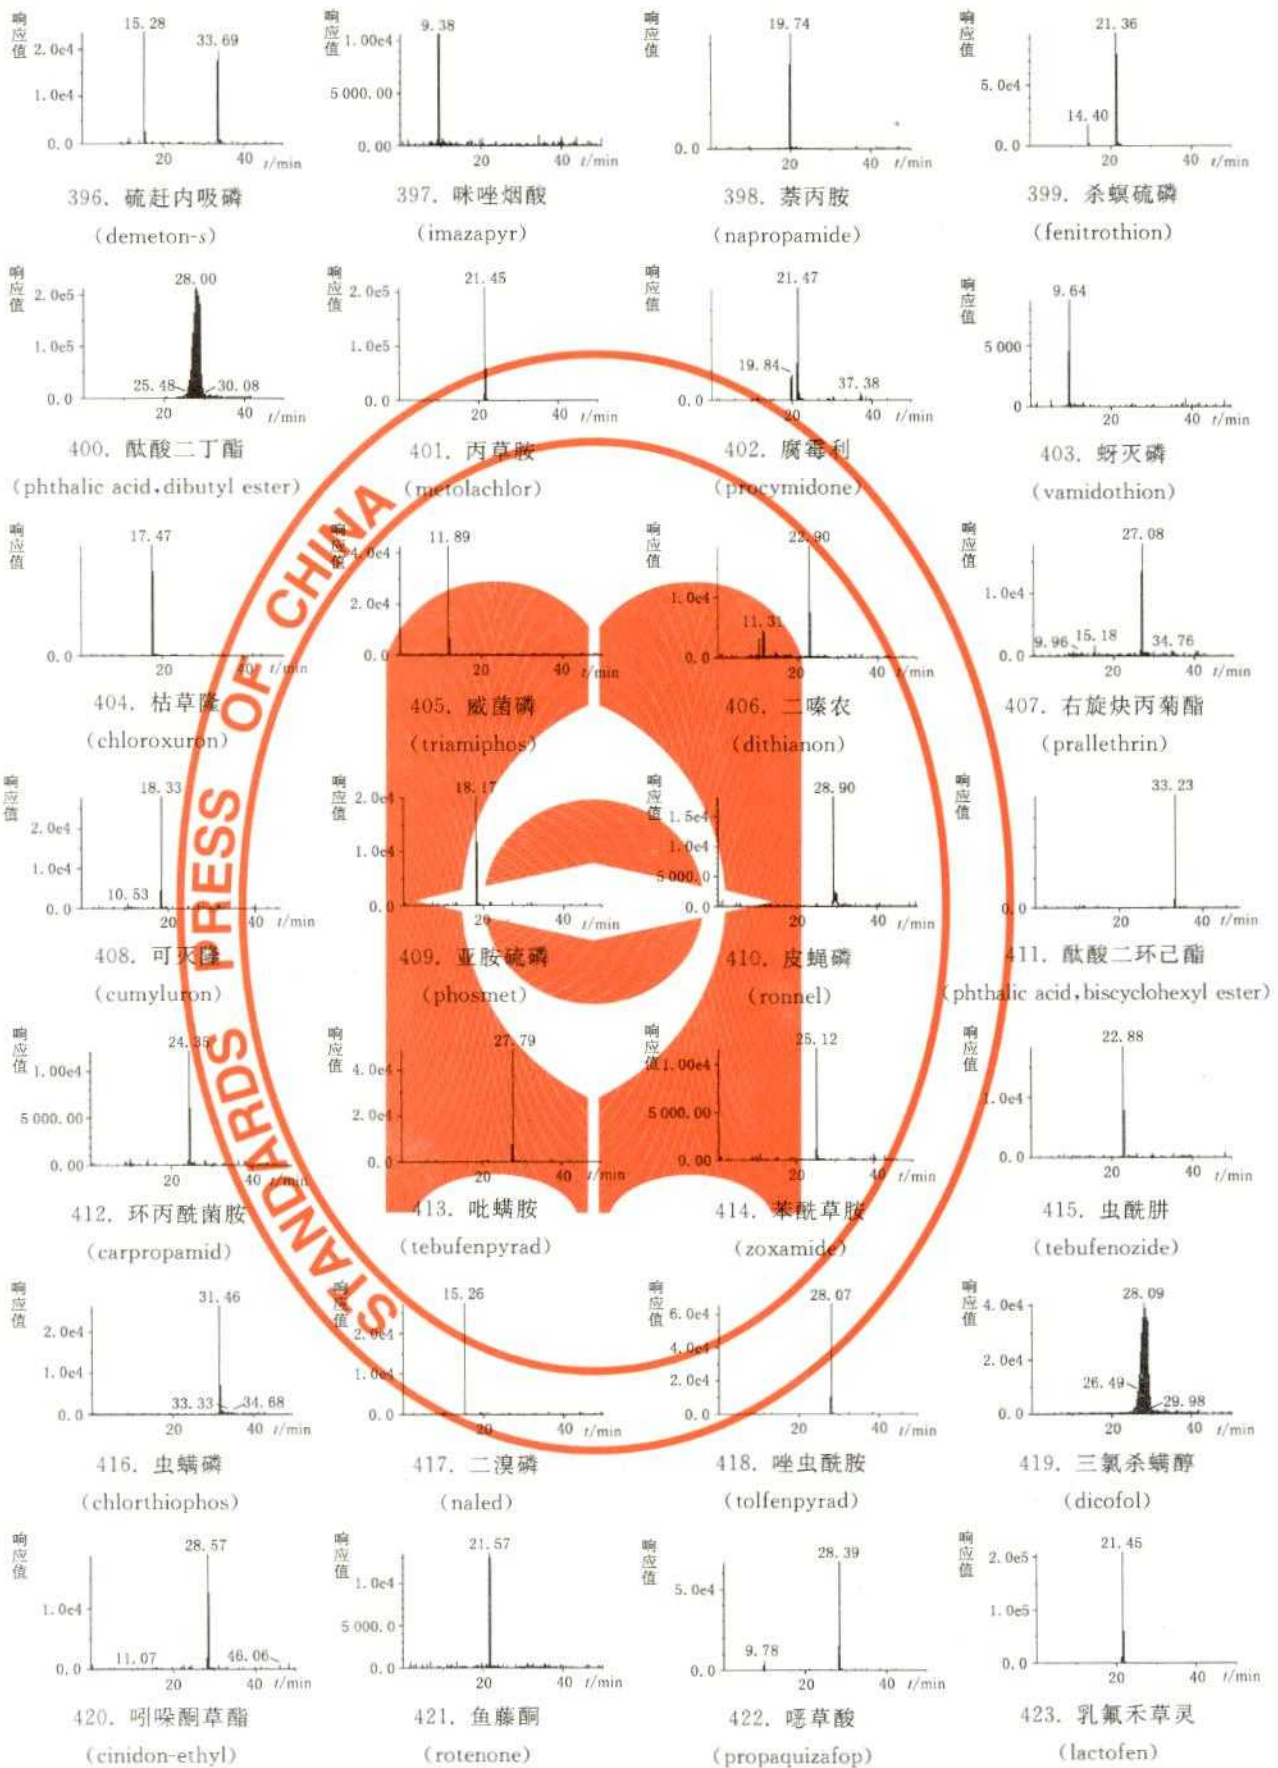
响应值 2.0e4 1.0e4 0.0 15.28 33.69 20 40 t/min
396. 硫赶内吸磷 (demeton-s)

响应值 1.00e4 5000.00 0.00 9.38 20 40 t/min
397. 咪唑烟酸 (imazapyr)

响应值 0.0 19.74 20 40 t/min
398. 萘丙胺 (napropamide)

响应值 5.0e4 0.0 21.36 14.40 20 40 t/min
399. 杀螟硫磷 (fenitrothion)

响应值 2.0e5 1.0e5 0.0 28.00 25.48 30.08 20 40 t/min
400. 酞酸二丁酯 (phthalic acid, dibutyl ester)

响应值 2.0e5 1.0e5 0.0 21.45 20 40 t/min
401. 丙草胺 (metolachlor)

响应值 0.0 21.47 19.84 37.38 20 40 t/min
402. 腐霉利 (procymidone)

响应值 5000 0 9.64 20 40 t/min
403. 蚜灭磷 (vamidothion)

响应值 0.0 17.47 20 40 t/min
404. 枯草隆 (chloroxuron)

响应值 4.0e4 2.0e4 0.0 11.89 20 40 t/min
405. 威菌磷 (triamiphos)

响应值 1.0e4 0.0 22.90 11.31 20 40 t/min
406. 二噻农 (dithianon)

响应值 1.0e4 0.0 27.08 9.96 15.18 34.76 20 40 t/min
407. 右旋炔丙菊酯 (prallethrin)

响应值 2.0e4 1.0e4 0.0 18.33 10.53 20 40 t/min
408. 可灭隆 (cumyluron)

响应值 2.0e4 1.0e4 0.0 18.17 20 40 t/min
409. 亚胺硫磷 (phosmet)

响应值 1.5e4 1.0e4 5000.0 0.0 28.90 20 40 t/min
410. 皮蝇磷 (ronnel)

响应值 0.0 33.23 20 40 t/min
411. 酞酸二环己酯 (phthalic acid, biscyclohexyl ester)

响应值 1.00e4 5000.00 0.00 24.35 20 40 t/min
412. 环丙酰菌胺 (carpropamid)

响应值 4.0e4 2.0e4 0.0 27.79 20 40 t/min
413. 吡螨胺 (tebufenpyrad)

响应值 1.00e4 5000.00 0.00 25.12 20 40 t/min
414. 苯酰草胺 (zoxamide)

响应值 1.0e4 0.0 22.88 20 40 t/min
415. 虫酰肼 (tebufenozide)

响应值 2.0e4 1.0e4 0.0 31.46 33.33 34.68 20 40 t/min
416. 虫螨磷 (chlorthiophos)

响应值 2.0e4 1.0e4 0.0 15.26 20 40 t/min
417. 二溴磷 (naled)

响应值 6.0e4 4.0e4 2.0e4 0.0 28.07 20 40 t/min
418. 唑虫酰胺 (tolfenpyrad)

响应值 4.0e4 2.0e4 0.0 28.09 26.49 29.98 20 40 t/min
419. 三氯杀螨醇 (dicofol)

响应值 1.0e4 0.0 28.57 11.07 46.06 20 40 t/min
420. 吲哚酮草酯 (cinidon-ethyl)

响应值 1.0e4 5000.0 0.0 21.57 20 40 t/min
421. 鱼藤酮 (rotenone)

响应值 5.0e4 0.0 28.39 9.78 20 40 t/min
422. 噁草酸 (propaquizafop)

响应值 2.0e5 1.0e5 0.0 21.45 20 40 t/min
423. 乳氟禾草灵 (lactofen)

STANDARDS PRESS OF CHINA